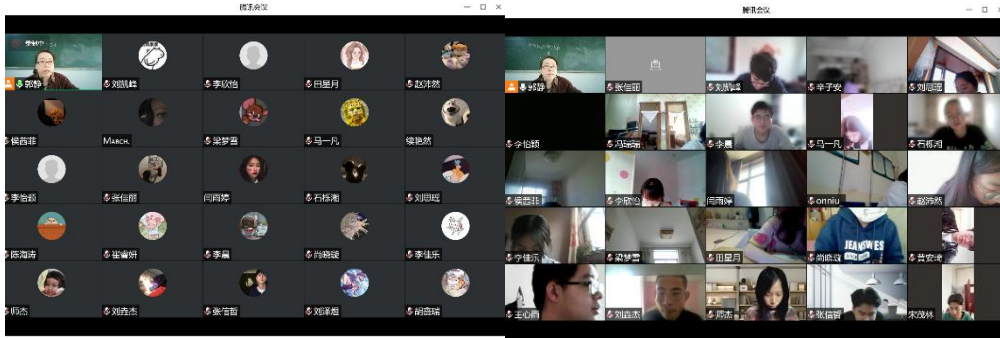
腾讯会议

郭静
刘航峰
李欣怡
田星月
赵沛然
侯西菲
March.
梁梦雪
马一凡
续艳然
李怡颖
张佳丽
闫雨婷
石栋湘
刘思暖
陈海涛
崔睿妍
李晨
尚晓媛
李佳乐
师杰
刘鑫杰
张倍哲
刘泽煊
胡鑫瑞

腾讯会议

郭静
张佳丽
刘航峰
辛子安
刘思暖
李怡颖
冯瑞涵
李晨
马一凡
石栋湘
侯西菲
李欣怡
闫雨婷
onniu
赵沛然
李佳乐
梁梦雪
田星月
尚晓媛
黄安琪
王心雨
刘鑫杰
师杰
张倍哲
宋茂林